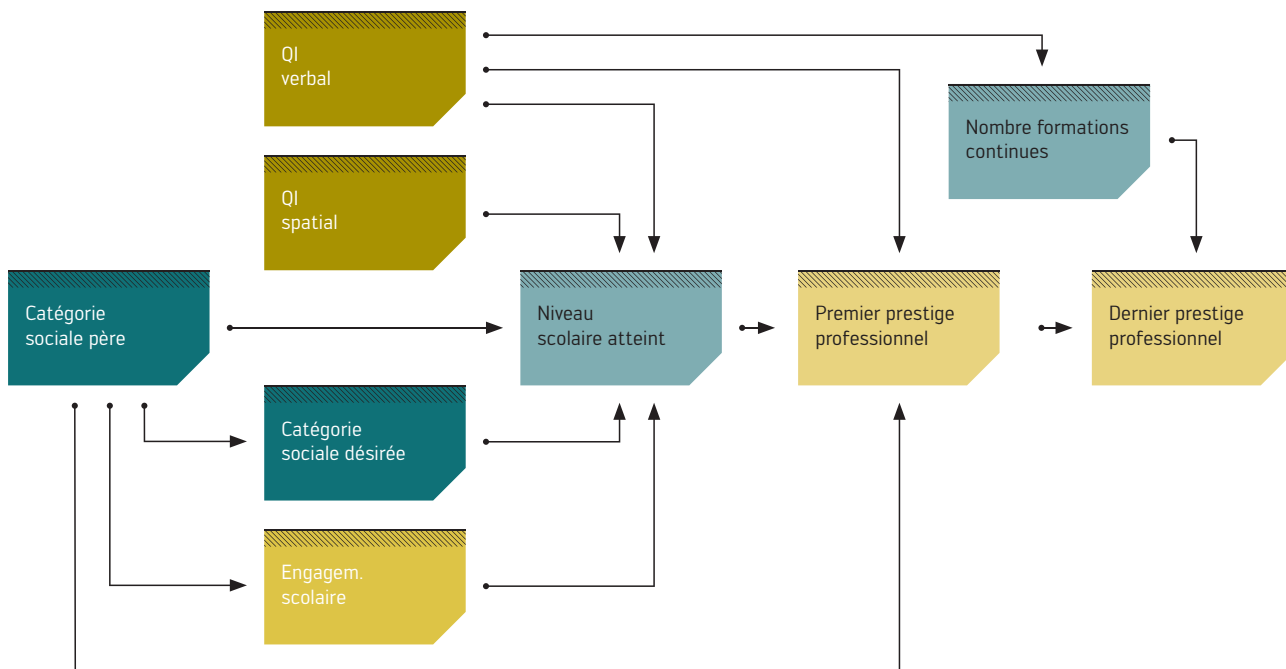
QI
verbal

Nombre formations continues

QI
spatial

Catégorie sociale père

Niveau scolaire atteint

Premier prestige professionnel

Dernier prestige professionnel

Catégorie sociale désirée

Engagem. scolaire